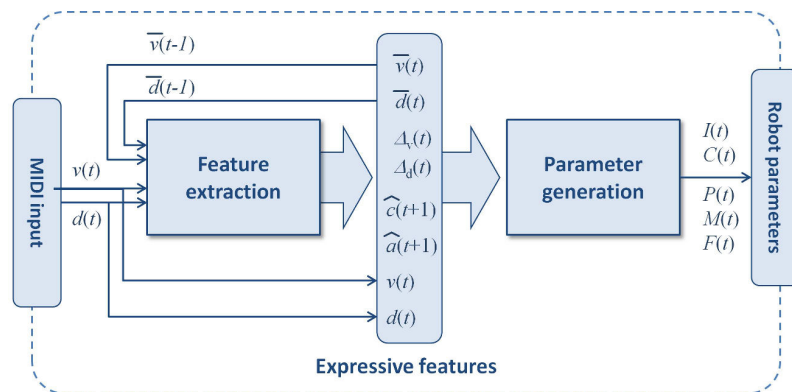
$\overline{v}(t\text{-}1)$

$\overline{d}(t\text{-}1)$

MIDI input

$v(t)$

$d(t)$

Feature extraction

$\overline{v}(t)$

$\overline{d}(t)$

$\Delta_v(t)$

$\Delta_d(t)$

$\widehat{c}(t+1)$

$\widehat{a}(t+1)$

$v(t)$

$d(t)$

Parameter generation

$I(t)$

$C(t)$

$P(t)$

$M(t)$

$F(t)$

Robot parameters

Expressive features